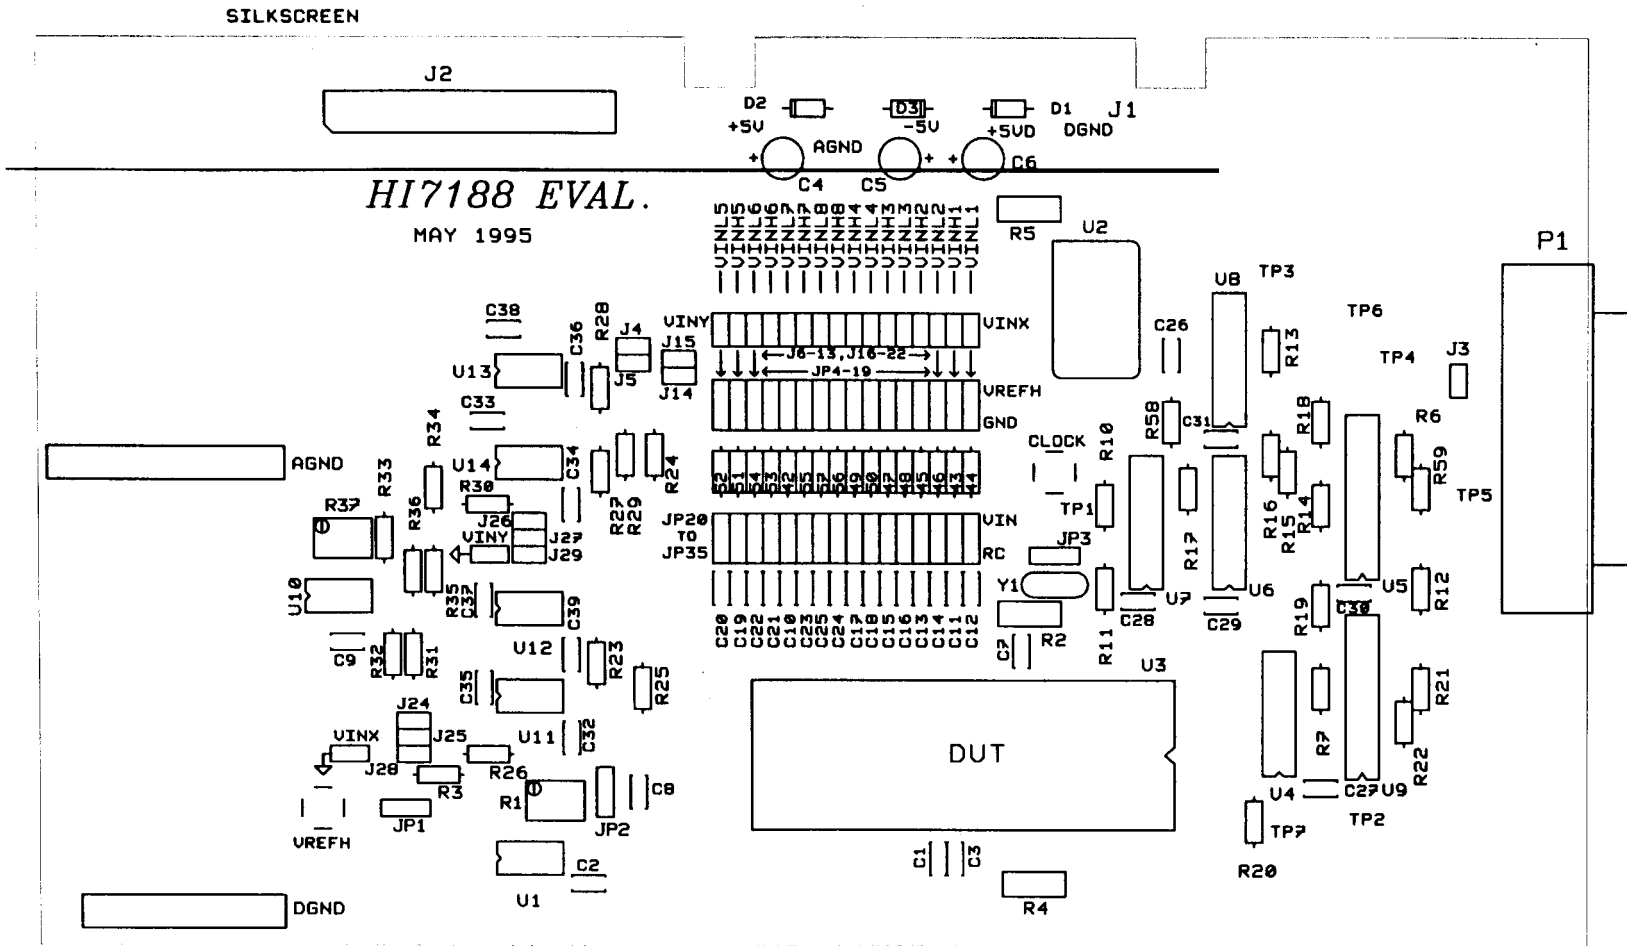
SILKSCREEN

J2

D2 D3 D1 J1
+5V -5V +5VD DGND
AGND
+ + +
C4 C5 C6

HI7188 EVAL.

MAY 1995

VINL5 VINH5 VINL6 VINH6 VINL7 VINH7 VINL8 VINH8 VINL4 VINH4 VINL3 VINH3 VINL2 VINH2 VINL1 VINH1

R5

U2

P1

C38

C36 R28 J4 VINY VINX

J15

J6-13,J16-22

U13 J5 JP4-19 VREFH

J14

C33 GND

R34 C26 U8 TP3 R13 TP6 TP4 J3

R58 C31 R18 R6

CLOCK R10

AGND U14 C34 R24

R33 R30 R27 R29

R37 R36 J26 J27 J29 VINY

C52 C51 C54 C53 C42 C55 C57 C56 C49 C50 C47 C48 C45 C46 C43 C44

JP20 TO JP35

VIN

RC

TP1 JP3

R17 R16 R15 R14 R59 TP5

U10 R35 C37 C39

Y1 U7 U6 U5 R12

C20 C19 C22 C21 C10 C23 C25 C24 C17 C18 C15 C16 C13 C14 C11 C12

C28 C29 R19 C30

C9 R32 R31 U12 R23

C7 R2 R11

U3

C35 R25

R21

U11 C32

J24 VINX J25

DUT

R7

J28 R26

R3 R22

R1 C8

JP1 JP2 U4 C27 U9

VREFH TP7 TP2

C2 C1 C3

R20

U1 R4

DGND